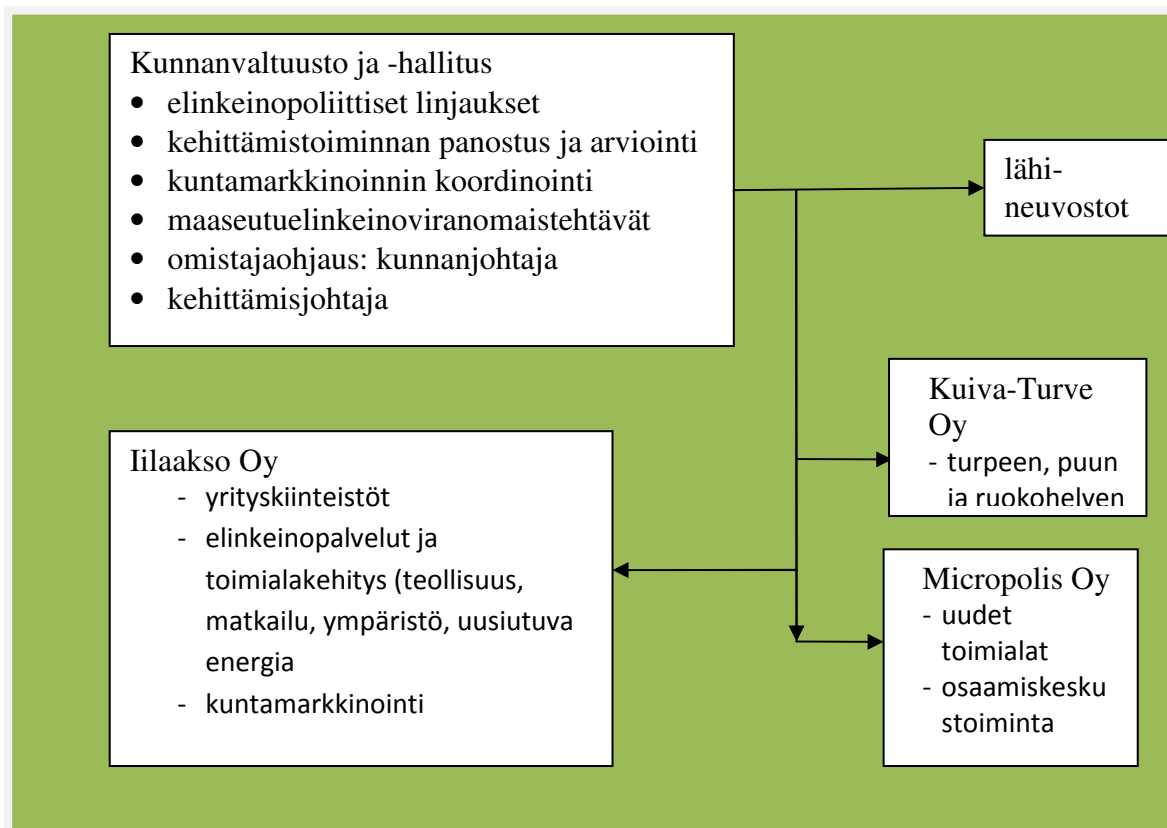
Kunnanvaltuusto ja -hallitus
- elinkeinopoliittiset linjaukset
- kehittämistoiminnan panostus ja arviointi
- kuntamarkkinoinnin koordinointi
- maaseutuelinkeinoviranomaistehtävät
- omistajaohjaus: kunnanjohtaja
- kehittämisjohtaja

lähineuvostot

Kuiva-Turve Oy
- turpeen, puun ja ruokohelven

Iilaakso Oy
- yrityskiinteistöt
- elinkeinopalvelut ja toimialakehitys (teollisuus, matkailu, ympäristö, uusiutuva energia
- kuntamarkkinointi

Micropolis Oy
- uudet toimialat
- osaamiskeskustoiminta